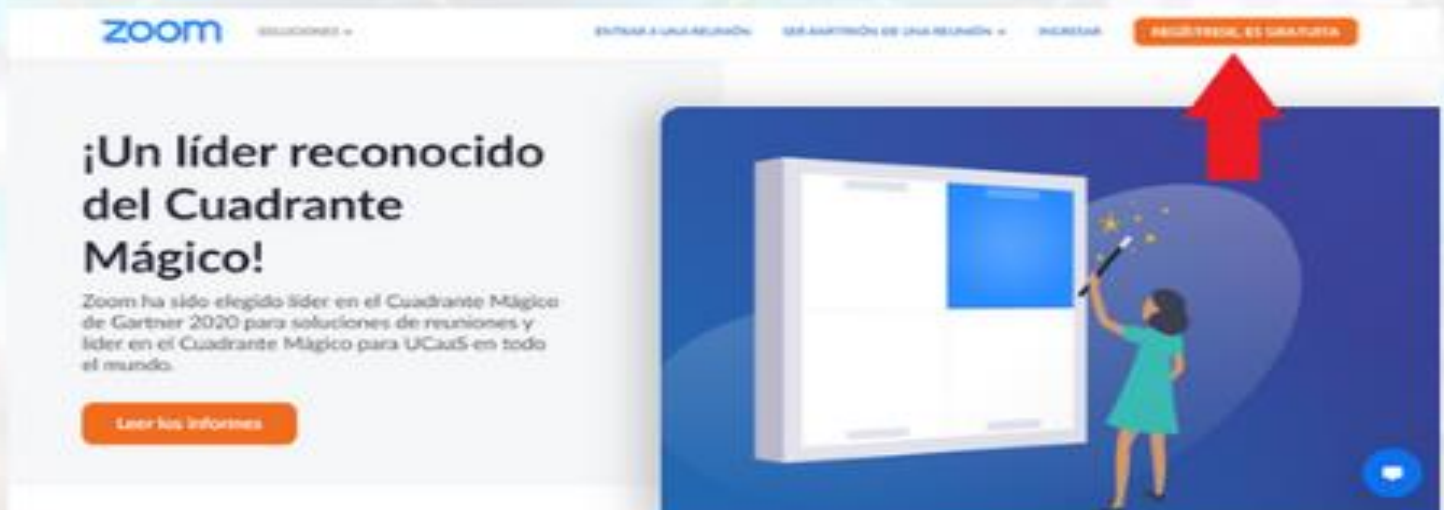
zoom SOLUCIONES ▾ ENTRAR A UNA REUNIÓN SER ANFITRIÓN DE UNA REUNIÓN ▾ INGRESAR REGÍSTRESE, ES GRATUITA

¡Un líder reconocido del Cuadrante Mágico!

Zoom ha sido elegido líder en el Cuadrante Mágico de Gartner 2020 para soluciones de reuniones y líder en el Cuadrante Mágico para UCaaS en todo el mundo.

Leer los informes